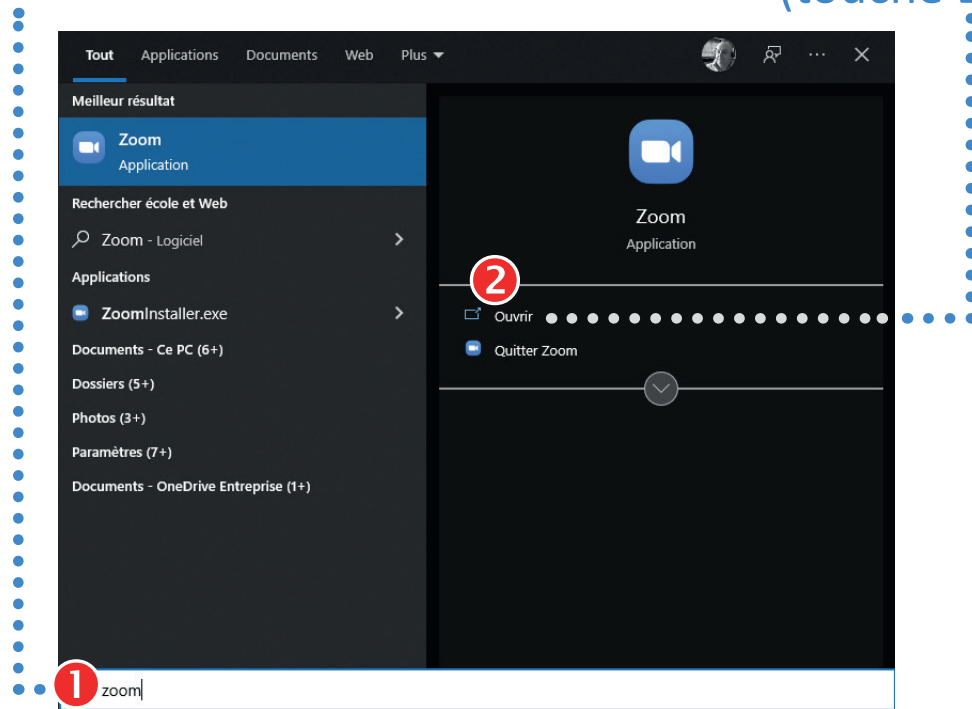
(touche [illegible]

Tout Applications Documents Web Plus

Meilleur résultat

Zoom
Application

Rechercher école et Web

Zoom - Logiciel

Applications

ZoomInstaller.exe

Documents - Ce PC (6+)

Dossiers (5+)

Photos (3+)

Paramètres (7+)

Documents - OneDrive Entreprise (1+)

Zoom
Application

2

Ouvrir

Quitter Zoom

1

zoom